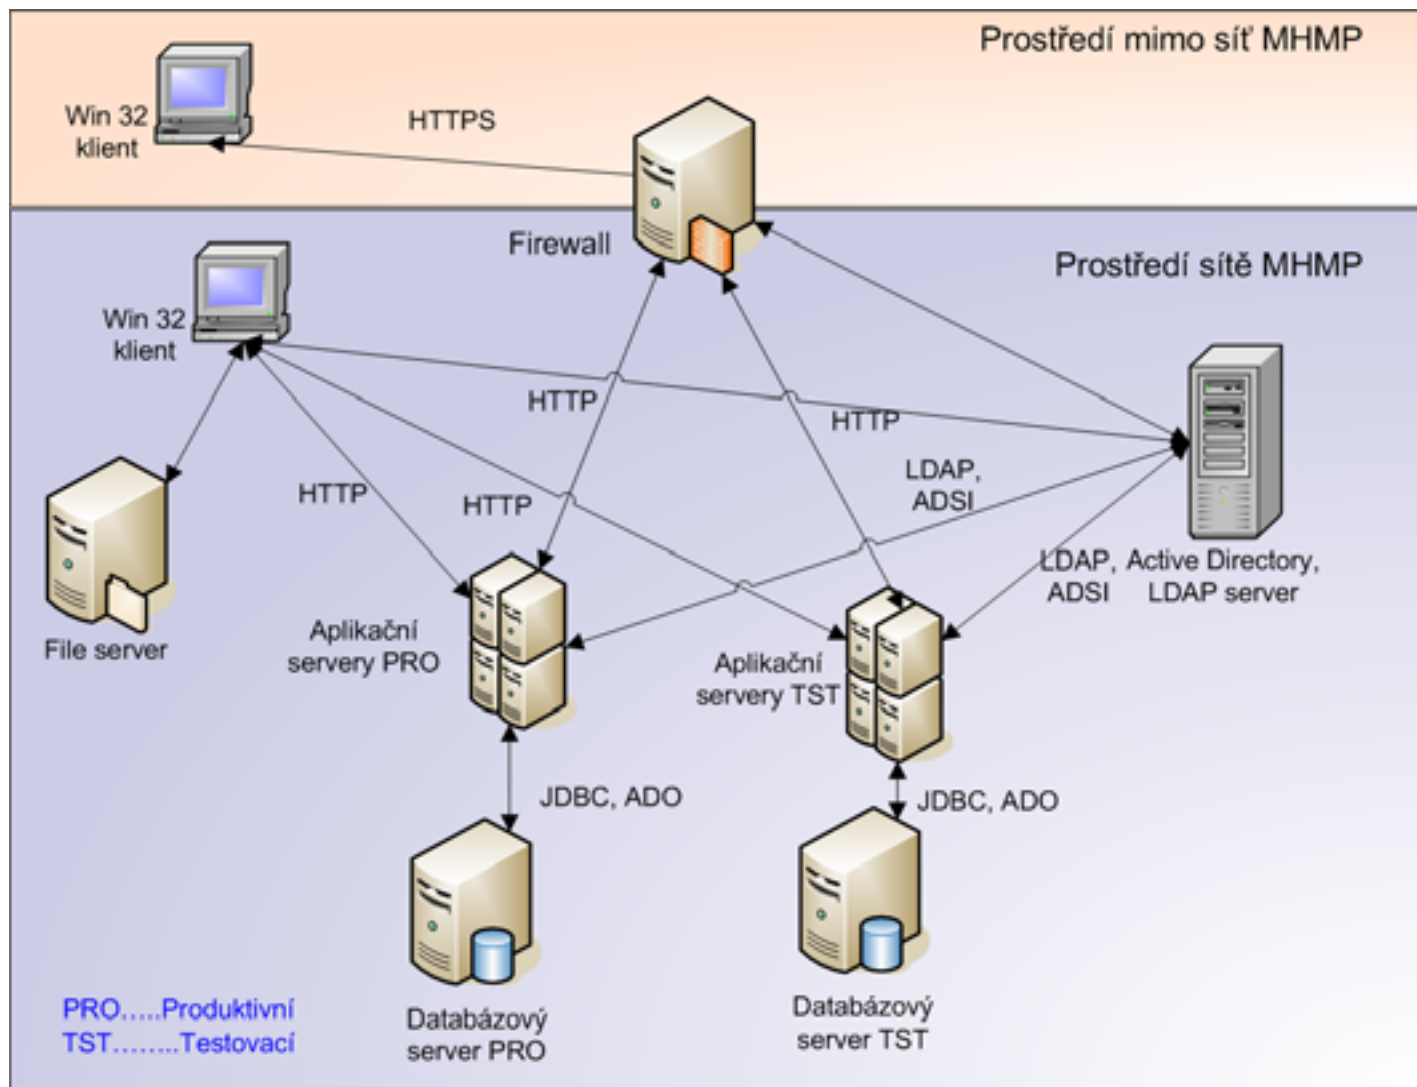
Prostředí mimo síť MHMP

Win 32 klient

HTTPS

Firewall

Prostředí sítě MHMP

Win 32 klient

HTTP

HTTP

LDAP, ADSI

HTTP

HTTP

File server

Aplikační servery PRO

Aplikační servery TST

LDAP, ADSI

Active Directory, LDAP server

JDBC, ADO

JDBC, ADO

Databázový server PRO

Databázový server TST

PRO.....Produktivní
TST........Testovací